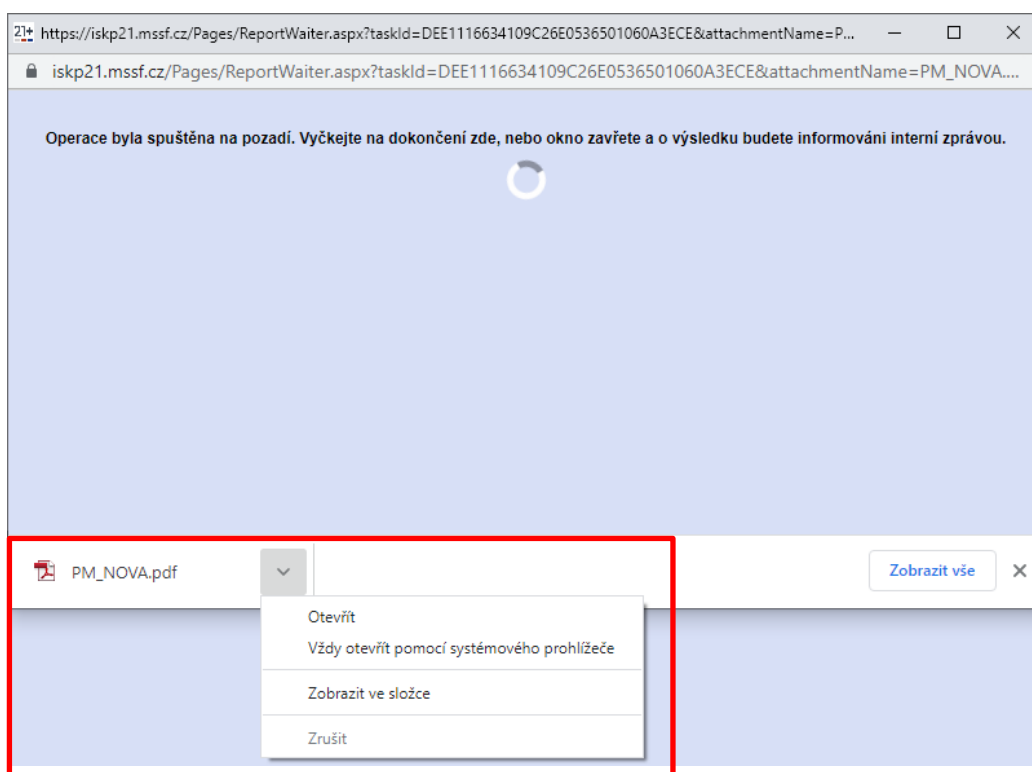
https://iskp21.mssf.cz/Pages/ReportWaiter.aspx?taskId=DEE1116634109C26E0536501060A3ECE&attachmentName=P...

iskp21.mssf.cz/Pages/ReportWaiter.aspx?taskId=DEE1116634109C26E0536501060A3ECE&attachmentName=PM_NOVA...

Operace byla spuštěna na pozadí. Vyčkejte na dokončení zde, nebo okno zavřete a o výsledku budete informováni interní zprávou.

PM_NOVA.pdf

Zobrazit vše

Otevřít

Vždy otevřít pomocí systémového prohlížeče

Zobrazit ve složce

Zrušit